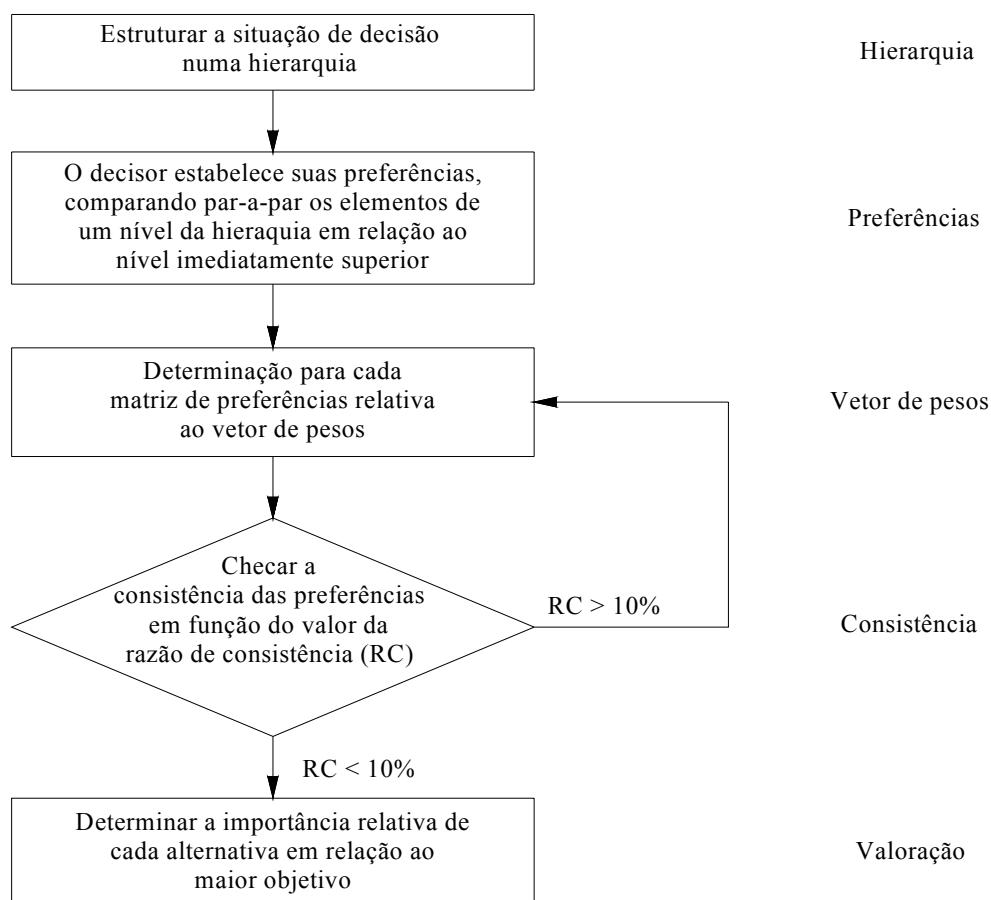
Estruturar a situação de decisão numa hierarquia

Hierarquia

O decisor estabelece suas preferências, comparando par-a-par os elementos de um nível da hieraquia em relação ao nível imediatamente superior

Preferências

Determinação para cada matriz de preferências relativa ao vetor de pesos

Vetor de pesos

Checar a consistência das preferências em função do valor da razão de consistência (RC)

RC > 10%

Consistência

RC < 10%

Determinar a importância relativa de cada alternativa em relação ao maior objetivo

Valoração